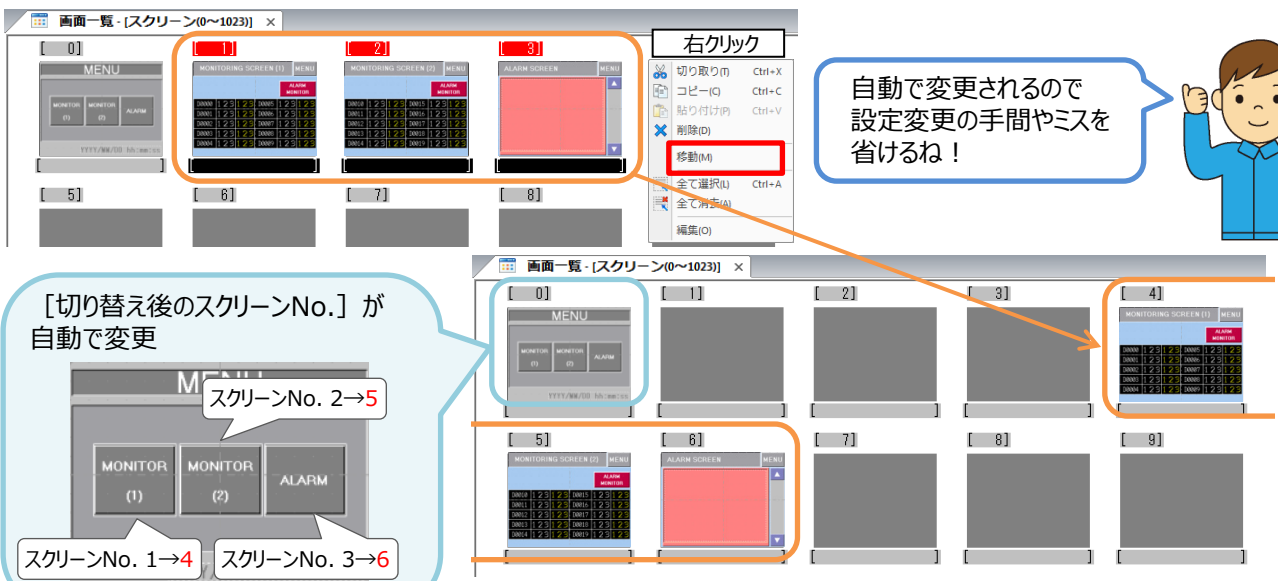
画面一覧 - [スクリーン(0～1023)] ×

[ 0] [ 1] [ 2] [ 3]

MENU
MONITOR (1) MONITOR (2) ALARM
YYYY/MM/DD hh:mm:ss

MONITORING SCREEN (1) MENU
ALARM MONITOR
D0000 123 123 D0005 123 123
D0001 123 123 D0006 123 123
D0002 123 123 D0007 123 123
D0003 123 123 D0008 123 123
D0004 123 123 D0009 123 123

MONITORING SCREEN (2) MENU
ALARM MONITOR
D0010 123 123 D0015 123 123
D0011 123 123 D0016 123 123
D0012 123 123 D0017 123 123
D0013 123 123 D0018 123 123
D0014 123 123 D0019 123 123

ALARM SCREEN MENU

[ 5] [ 6] [ 7] [ 8]

右クリック
切り取り(T) Ctrl+X
コピー(C) Ctrl+C
貼り付け(P) Ctrl+V
削除(D)
移動(M)
全て選択(L) Ctrl+A
全て消去(A)
編集(O)

自動で変更されるので設定変更の手間やミスを省けるね！

［切り替え後のスクリーンNo.］が自動で変更

MENU
MONITOR (1) MONITOR (2) ALARM
スクリーンNo. 2→5
スクリーンNo. 1→4
スクリーンNo. 3→6

画面一覧 - [スクリーン(0～1023)] ×

[ 0] [ 1] [ 2] [ 3] [ 4]

MENU
MONITOR (1) MONITOR (2) ALARM
YYYY/MM/DD hh:mm:ss

MONITORING SCREEN (1) MENU
ALARM MONITOR
D0000 123 123 D0005 123 123
D0001 123 123 D0006 123 123
D0002 123 123 D0007 123 123
D0003 123 123 D0008 123 123
D0004 123 123 D0009 123 123

[ 5] [ 6] [ 7] [ 8] [ 9]

MONITORING SCREEN (2) MENU
ALARM MONITOR
D0010 123 123 D0015 123 123
D0011 123 123 D0016 123 123
D0012 123 123 D0017 123 123
D0013 123 123 D0018 123 123
D0014 123 123 D0019 123 123

ALARM SCREEN MENU